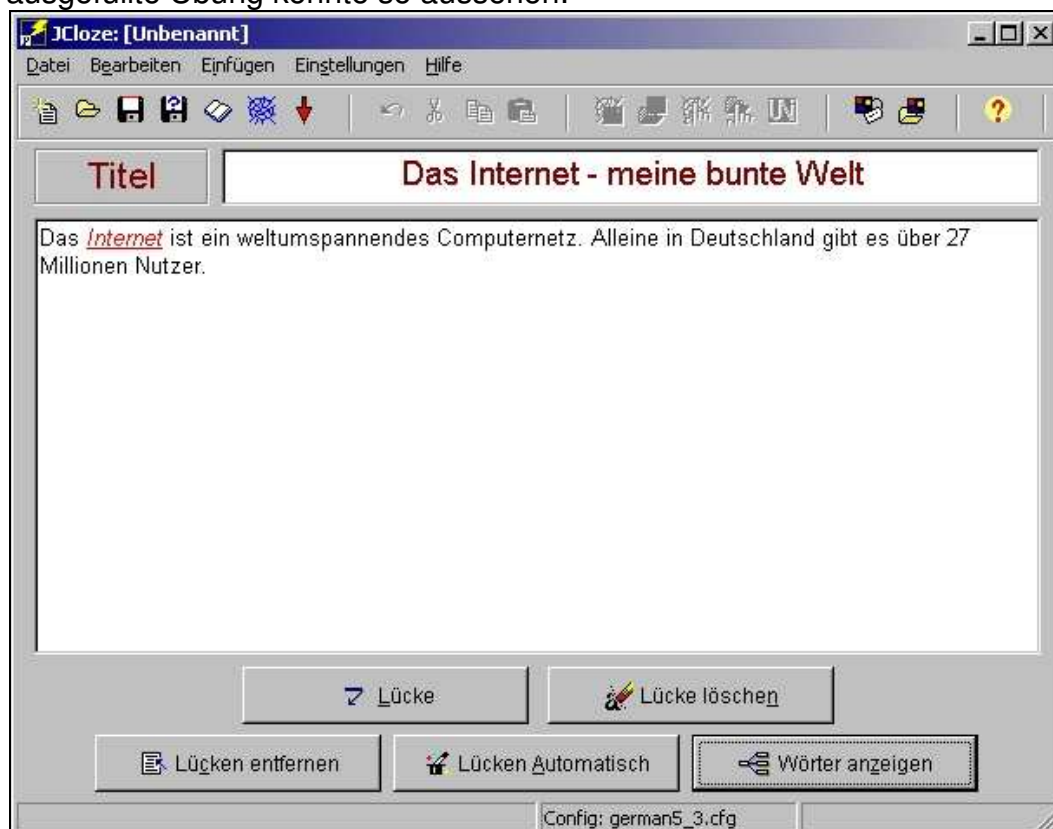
ausgefüllte Übung könnte so aussehen:

JCloze: [Unbenannt]

Datei Bearbeiten Einfügen Einstellungen Hilfe

Titel

Das Internet - meine bunte Welt

Das Internet ist ein weltumspannendes Computernetz. Alleine in Deutschland gibt es über 27 Millionen Nutzer.

Lücke

Lücke löschen

Lücken entfernen

Lücken Automatisch

Wörter anzeigen

Config: german5_3.cfg